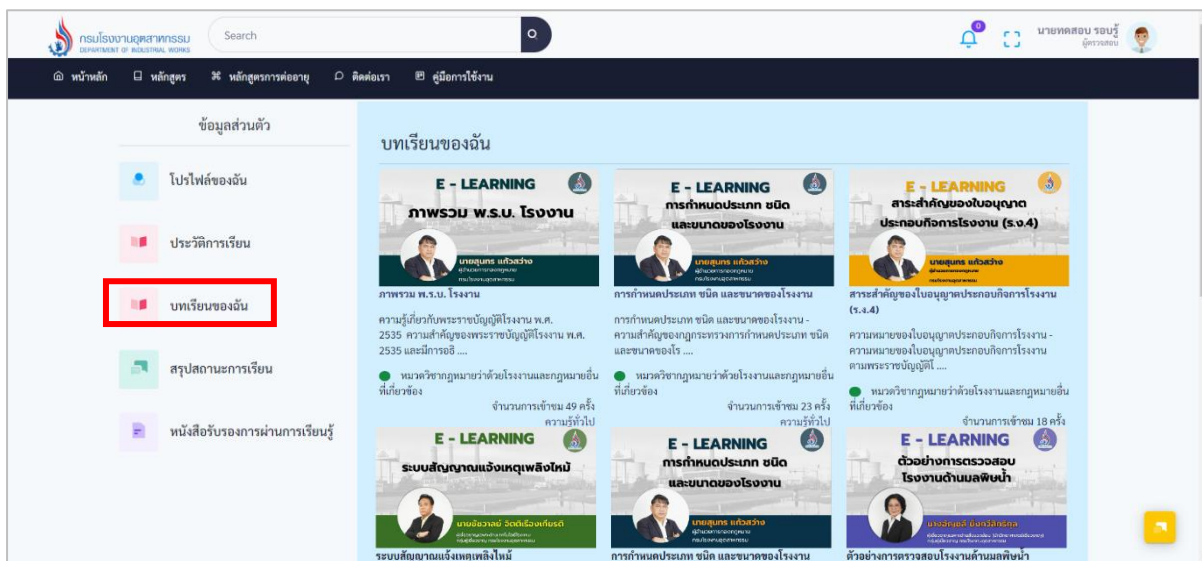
กรมโรงงานอุตสาหกรรม
DEPARTMENT OF INDUSTRIAL WORKS

Search

0

นายทดสอบ รอบรู้
ผู้ตรวจสอบ

หน้าหลัก หลักสูตร หลักสูตรการต่ออายุ ติดต่อเรา คู่มือการใช้งาน

ข้อมูลส่วนตัว

โปรไฟล์ของฉัน

ประวัติการเรียน

บทเรียนของฉัน

สรุปสถานะการเรียน

หนังสือรับรองการผ่านการเรียนรู้

บทเรียนของฉัน

E - LEARNING
ภาพรวม พ.ร.บ. โรงงาน
นายสุนทร แก้วสว่าง
ภาพรวม พ.ร.บ. โรงงาน
ความรู้เกี่ยวกับพระราชบัญญัติโรงงาน พ.ศ. 2535 ความสำคัญของพระราชบัญญัติโรงงาน พ.ศ. 2535 และมีการอธิ ....
หมวดวิชากฎหมายว่าด้วยโรงงานและกฎหมายอื่นที่เกี่ยวข้อง
จำนวนการเข้าชม 49 ครั้ง
ความรู้ทั่วไป

E - LEARNING
การกำหนดประเภท ชนิด และขนาดของโรงงาน
นายสุนทร แก้วสว่าง
การกำหนดประเภท ชนิด และขนาดของโรงงาน
การกำหนดประเภท ชนิด และขนาดของโรงงาน - ความสำคัญของกฎกระทรวงการกำหนดประเภท ชนิด และขนาดของโร ....
หมวดวิชากฎหมายว่าด้วยโรงงานและกฎหมายอื่นที่เกี่ยวข้อง
จำนวนการเข้าชม 23 ครั้ง

E - LEARNING
สาระสำคัญของใบอนุญาตประกอบกิจการโรงงาน (ร.ง.4)
นายสุนทร แก้วสว่าง
สาระสำคัญของใบอนุญาตประกอบกิจการโรงงาน (ร.ง.4)
ความหมายของใบอนุญาตประกอบกิจการโรงงาน - ความหมายของใบอนุญาตประกอบกิจการโรงงานตามพระราชบัญญัติ ....
หมวดวิชากฎหมายว่าด้วยโรงงานและกฎหมายอื่นที่เกี่ยวข้อง
จำนวนการเข้าชม 18 ครั้ง

E - LEARNING
ระบบสัญญาณแจ้งเหตุเพลิงไหม้
นายอัธวาลย์ วัฒติเรืองเกียรติ
ระบบสัญญาณแจ้งเหตุเพลิงไหม้

E - LEARNING
การกำหนดประเภท ชนิด และขนาดของโรงงาน
นายสุนทร แก้วสว่าง
การกำหนดประเภท ชนิด และขนาดของโรงงาน

E - LEARNING
ตัวอย่างการตรวจสอบโรงงานด้านมลพิษน้ำ
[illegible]
ตัวอย่างการตรวจสอบโรงงานด้านมลพิษน้ำ